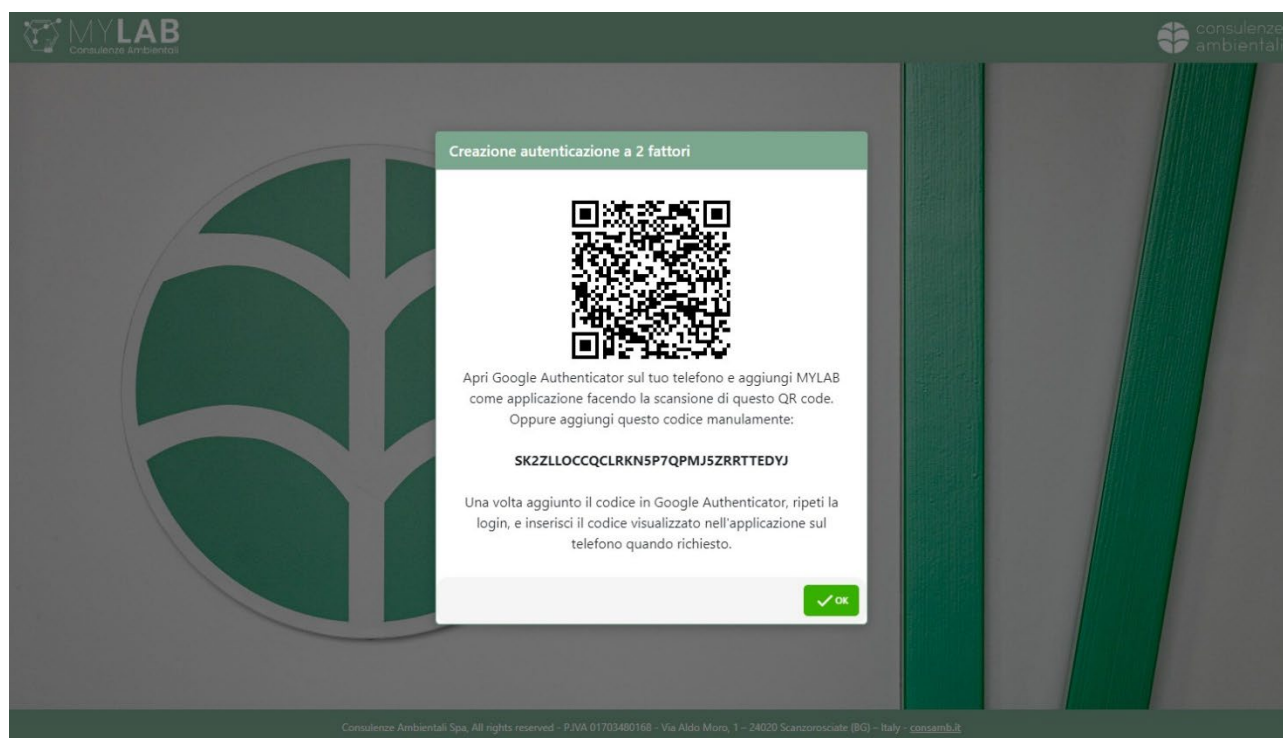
MYLAB
Consulenze Ambientali

consulenze ambientali

Creazione autenticazione a 2 fattori

Apri Google Authenticator sul tuo telefono e aggiungi MYLAB come applicazione facendo la scansione di questo QR code. Oppure aggiungi questo codice manualmente:

SK2ZLLOCCQCLRKN5P7QPMJ5ZRRTTEDYJ

Una volta aggiunto il codice in Google Authenticator, ripeti la login, e inserisci il codice visualizzato nell'applicazione sul telefono quando richiesto.

OK

Consulenze Ambientali Spa, All rights reserved - P.IVA 01703480168 - Via Aldo Moro, 1 – 24020 Scanzorosciate (BG) – Italy - consamb.it